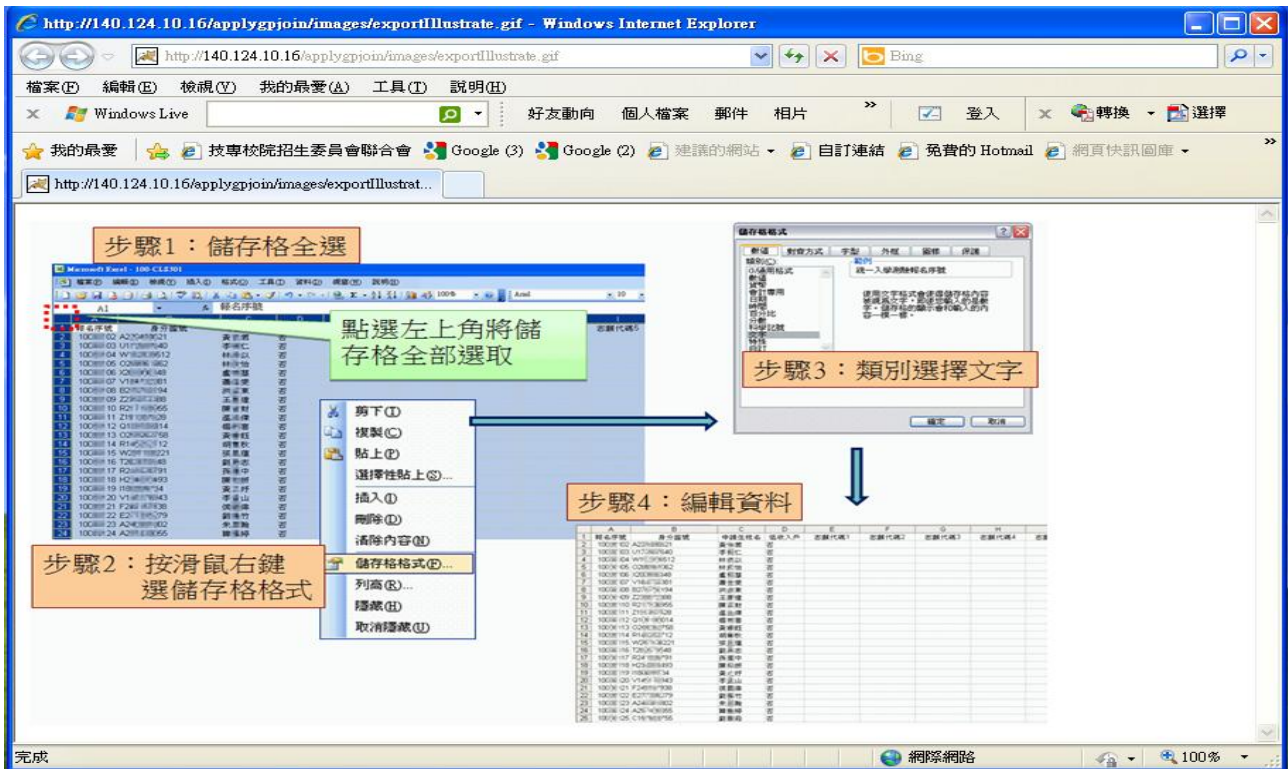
http://140.124.10.16/applygpjoin/images/exportIllustrate.gif - Windows Internet Explorer

http://140.124.10.16/applygpjoin/images/exportIllustrate.gif

Bing

檔案(F) 編輯(E) 檢視(V) 我的最愛(A) 工具(T) 說明(H)

Windows Live 好友動向 個人檔案 郵件 相片 登入 轉換 選擇

我的最愛 技專校院招生委員會聯合會 Google (3) Google (2) 建議的網站 自訂連結 免費的 Hotmail 網頁快訊圖庫

http://140.124.10.16/applygpjoin/images/exportIllustrat...

步驟1：儲存格全選

Microsoft Excel - 100-CL8301

點選左上角將儲存格全部選取

剪下(T)
複製(C)
貼上(P)
選擇性貼上(S)...
插入(I)
刪除(D)
清除內容(N)
儲存格格式(F)...
列高(R)...
隱藏(H)
取消隱藏(U)

步驟2：按滑鼠右鍵選儲存格格式

儲存格格式

數值 對齊方式 字型 外框 圖樣 保護

類別(C):
G/通用格式
數值
貨幣
會計專用
日期
時間
百分比
分數
科學記號
文字
特殊
自訂

範例
統一入學測驗報名序號

步驟3：類別選擇文字

確定 取消

步驟4：編輯資料

完成 網際網路 100%